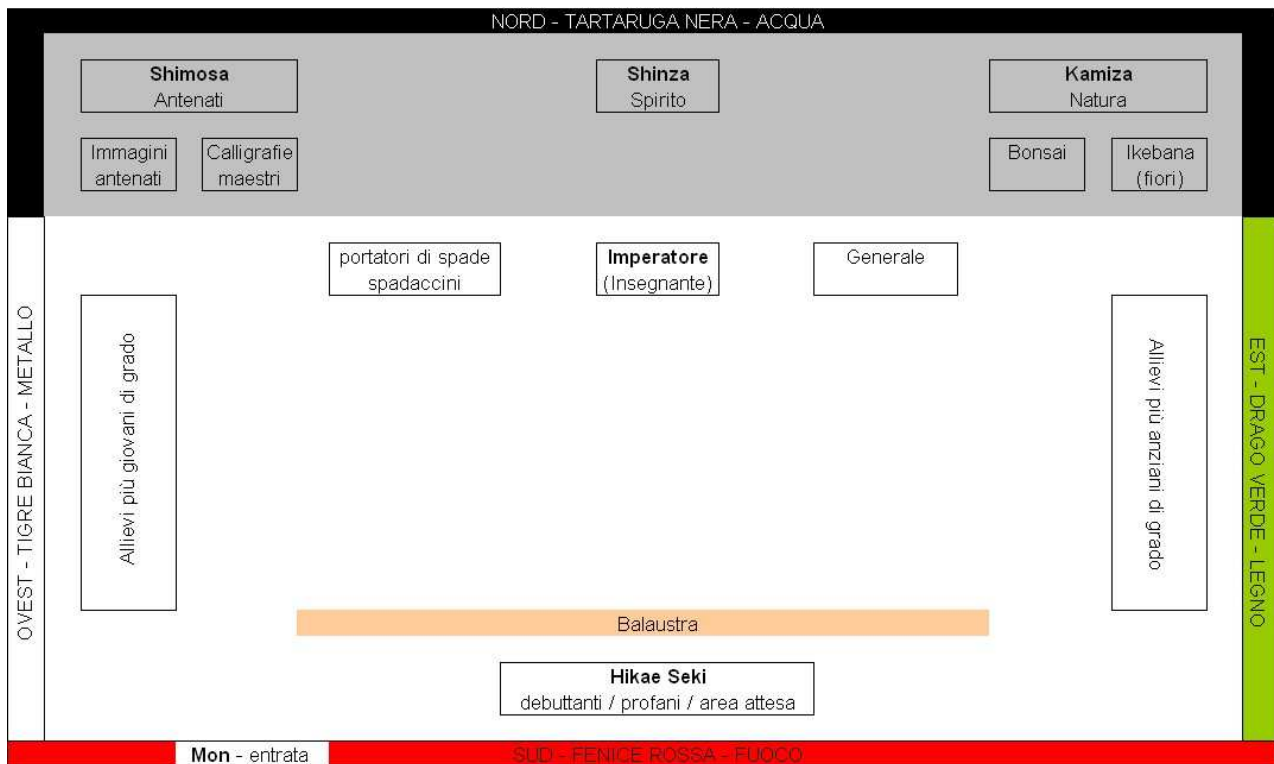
NORD - TARTARUGA NERA - ACQUA

**Shimosa**
Antenati

**Shinza**
Spirito

**Kamiza**
Natura

Immagini antenati

Calligrafie maestri

Bonsai

Ikebana (fiori)

OVEST - TIGRE BIANCA - METALLO

portatori di spade spadaccini

**Imperatore**
(Insegnante)

Generale

EST - DRAGO VERDE - LEGNO

Allievi più giovani di grado

Allievi più anziani di grado

Balaustra

**Hikae Seki**
debuttanti / profani / area attesa

**Mon** - entrata

SUD - FENICE ROSSA - FUOCO